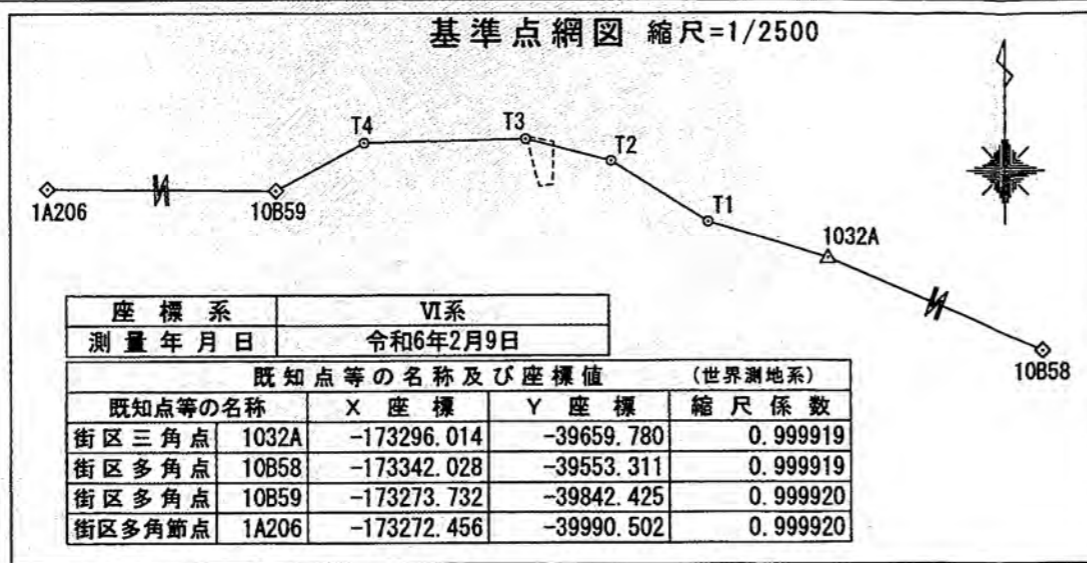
基準点網図 縮尺=1/2500

T4
T3
T2
T1
1A206
10B59
1032A
10B58

| 座標系 | VI系 |
|---|---|
| 測量年月日 | 令和6年2月9日 |

既知点等の名称及び座標値 (世界測地系)

| 既知点等の名称 | | X 座標 | Y 座標 | 縮尺係数 |
|---|---|---|---|---|
| 街区三角点 | 1032A | −173296.014 | −39659.780 | 0.999919 |
| 街区多角点 | 10B58 | −173342.028 | −39553.311 | 0.999919 |
| 街区多角点 | 10B59 | −173273.732 | −39842.425 | 0.999920 |
| 街区多角節点 | 1A206 | −173272.456 | −39990.502 | 0.999920 |